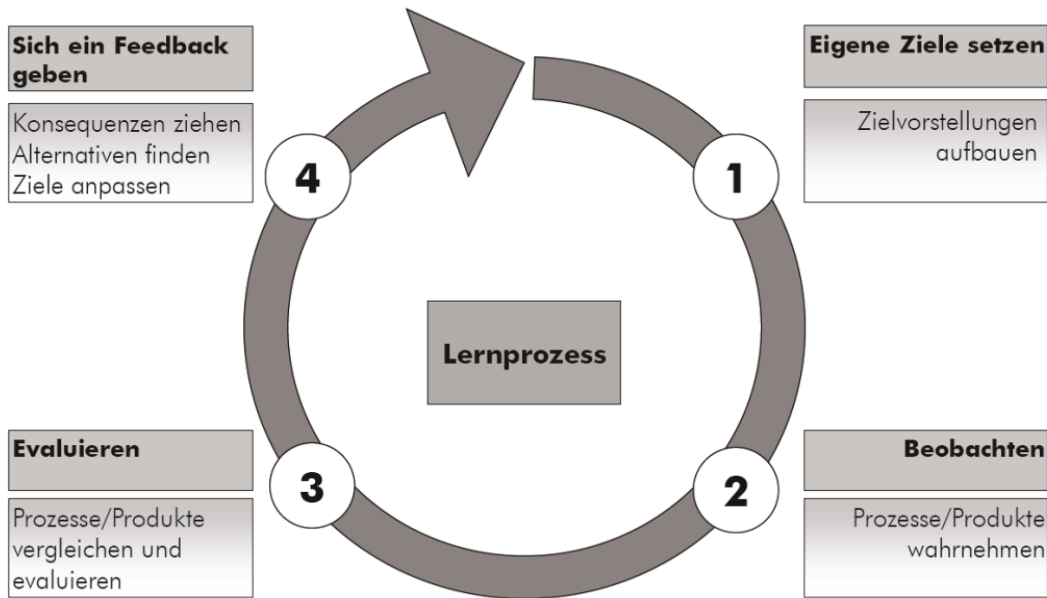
Sich ein Feedback geben

Konsequenzen ziehen
Alternativen finden
Ziele anpassen

4

Eigene Ziele setzen

Zielvorstellungen aufbauen

1

Lernprozess

Evaluieren

3

Prozesse/Produkte vergleichen und evaluieren

Beobachten

2

Prozesse/Produkte wahrnehmen